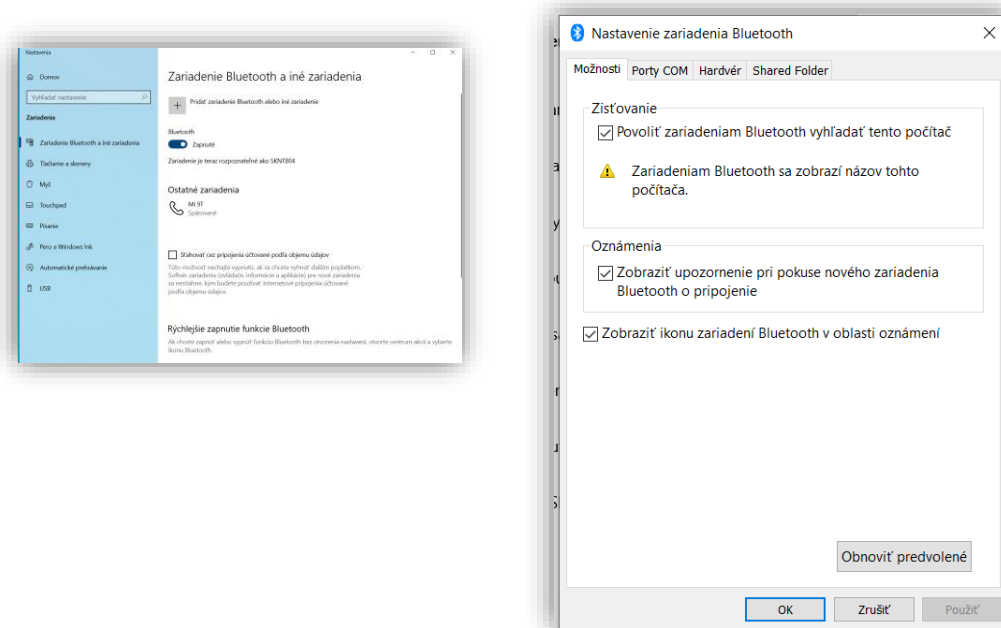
Nastavenia

Domov

Vyhľadať nastavenie

Zariadenia

Zariadenie Bluetooth a iné zariadenia

Tlačiarne a skenery

Myš

Touchpad

Písanie

Pero a Windows Ink

Automatické prehrávanie

USB

Zariadenie Bluetooth a iné zariadenia

Pridať zariadenie Bluetooth alebo iné zariadenie

Bluetooth

Zapnuté

Zariadenie je teraz rozpoznateľné ako SKNT804

Ostatné zariadenia

Mi 9T
Spárované

Sťahovať cez pripojenia účtované podľa objemu údajov

Túto možnosť nechajte vypnutú, ak sa chcete vyhnúť ďalším poplatkom. Softvér zariadenia (ovládače, informácie a aplikácie) pre nové zariadenia sa nestiahne, kým budete používať internetové pripojenie účtované podľa objemu údajov.

Rýchlejšie zapnutie funkcie Bluetooth

Ak chcete zapnúť alebo vypnúť funkciu Bluetooth bez otvorenia nastavení, otvorte centrum akcií a vyberte ikonu Bluetooth.

Nastavenie zariadenia Bluetooth

Možnosti | Porty COM | Hardvér | Shared Folder

Zisťovanie

Povoliť zariadeniam Bluetooth vyhľadať tento počítač

Zariadeniam Bluetooth sa zobrazí názov tohto počítača.

Oznámenia

Zobraziť upozornenie pri pokuse nového zariadenia Bluetooth o pripojenie

Zobraziť ikonu zariadení Bluetooth v oblasti oznámení

Obnoviť predvolené

OK | Zrušiť | Použiť